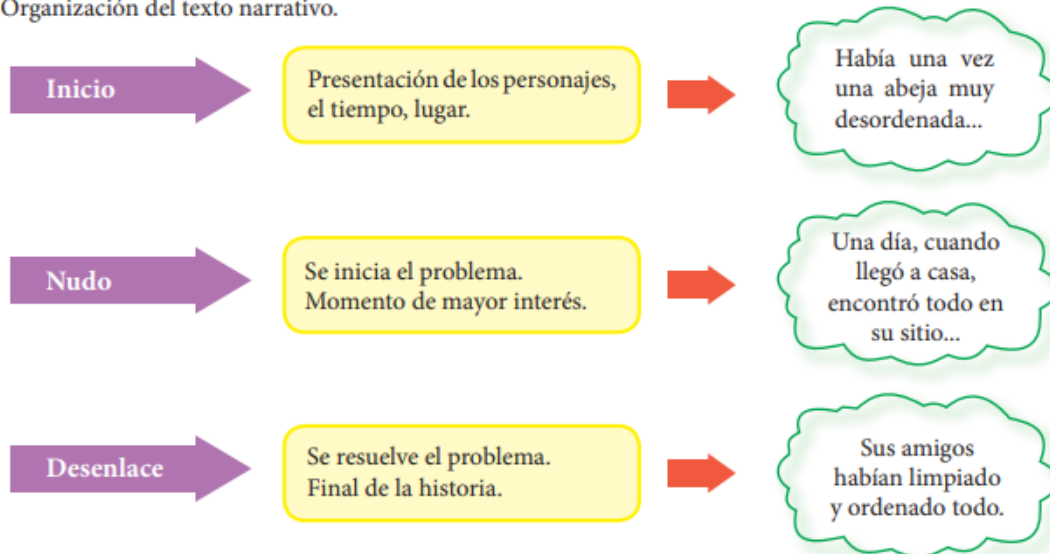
Organización del texto narrativo.

Inicio

Presentación de los personajes, el tiempo, lugar.

Había una vez una abeja muy desordenada...

Nudo

Se inicia el problema. Momento de mayor interés.

Una día, cuando llegó a casa, encontró todo en su sitio...

Desenlace

Se resuelve el problema. Final de la historia.

Sus amigos habían limpiado y ordenado todo.